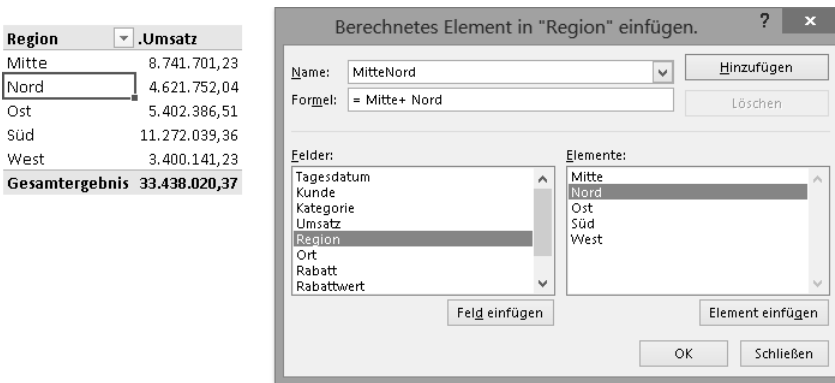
| Region | .Umsatz |
|---|---|
| Mitte | 8.741.701,23 |
| Nord | 4.621.752,04 |
| Ost | 5.402.386,51 |
| Süd | 11.272.039,36 |
| West | 3.400.141,23 |
| Gesamtergebnis | 33.438.020,37 |

Berechnetes Element in "Region" einfügen.

?

×

Name: MitteNord

Formel: = Mitte+ Nord

Hinzufügen

Löschen

Felder:
Tagesdatum
Kunde
Kategorie
Umsatz
Region
Ort
Rabatt
Rabattwert

Elemente:
Mitte
Nord
Ost
Süd
West

Feld einfügen

Element einfügen

OK

Schließen